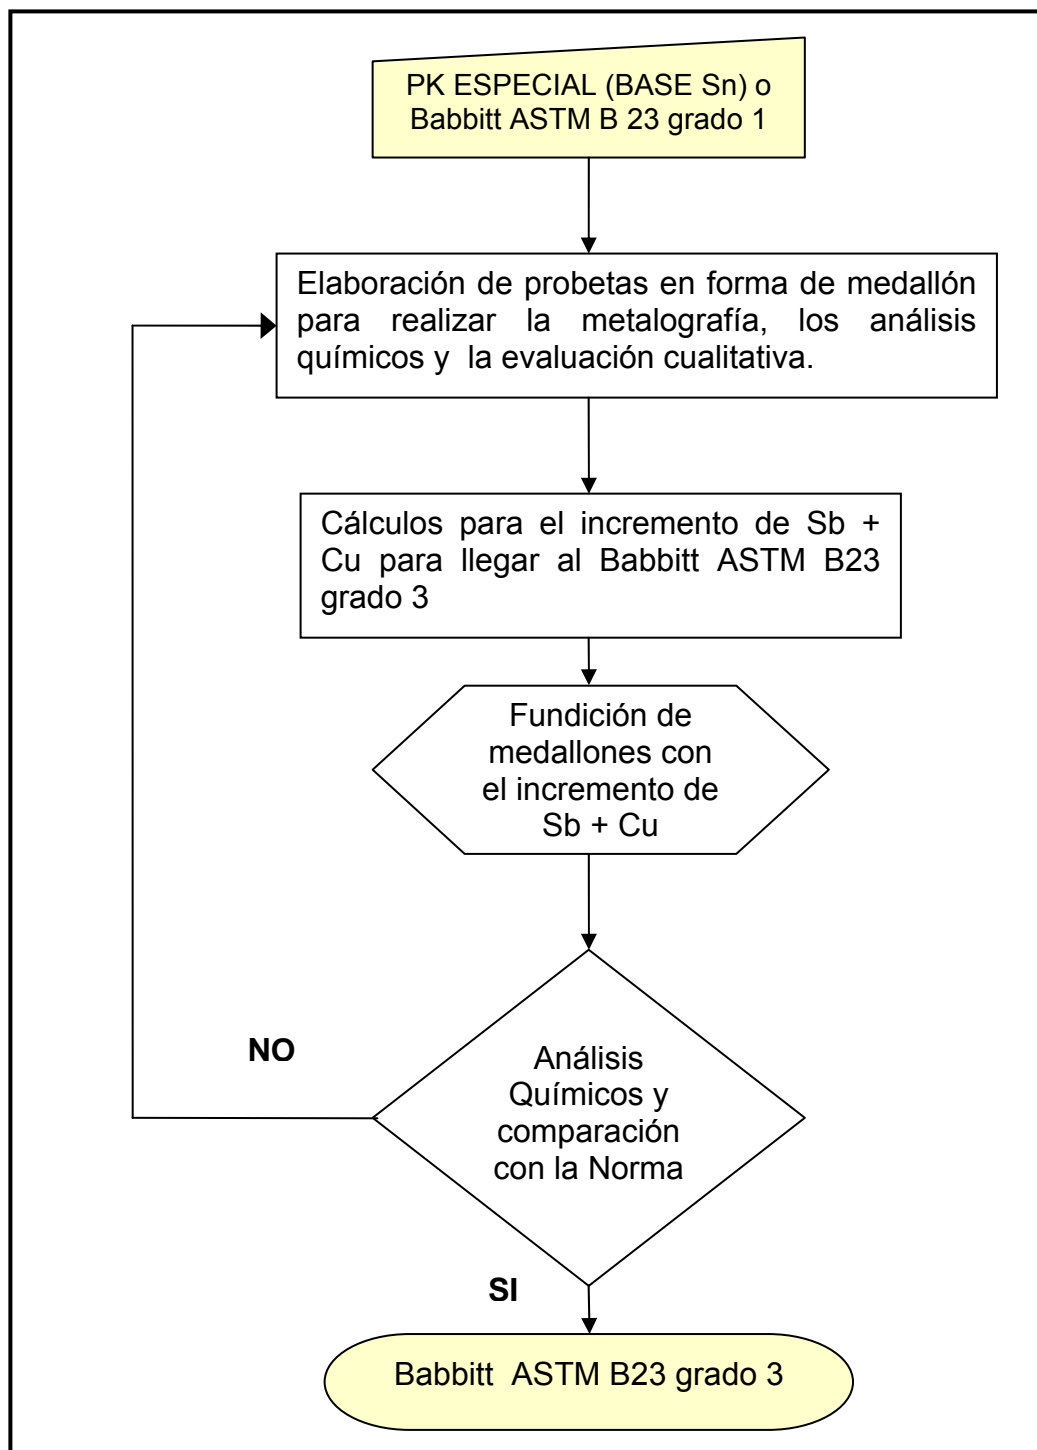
PK ESPECIAL (BASE Sn) o Babbitt ASTM B 23 grado 1

Elaboración de probetas en forma de medallón para realizar la metalografía, los análisis químicos y la evaluación cualitativa.

Cálculos para el incremento de Sb + Cu para llegar al Babbitt ASTM B23 grado 3

Fundición de medallones con el incremento de Sb + Cu

NO

Análisis Químicos y comparación con la Norma

SI

Babbitt ASTM B23 grado 3